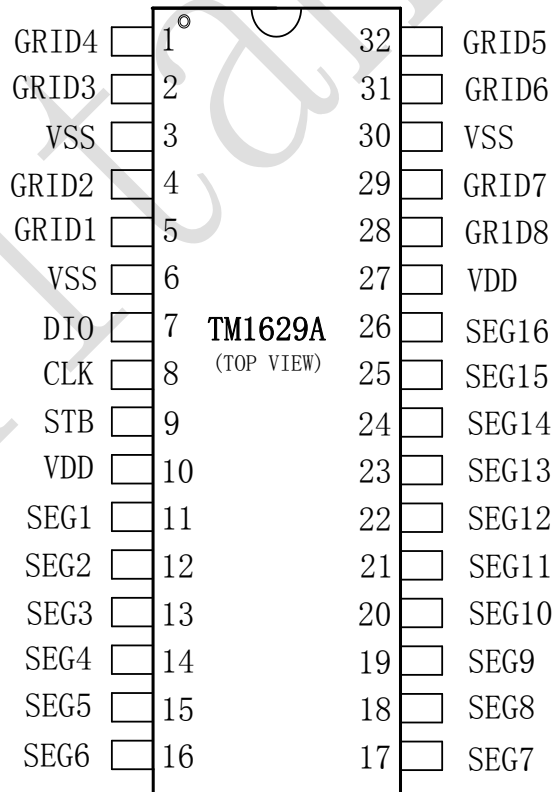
GRID4 1
GRID3 2
VSS 3
GRID2 4
GRID1 5
VSS 6
DIO 7
CLK 8
STB 9
VDD 10
SEG1 11
SEG2 12
SEG3 13
SEG4 14
SEG5 15
SEG6 16

TM1629A
(TOP VIEW)

32 GRID5
31 GRID6
30 VSS
29 GRID7
28 GR1D8
27 VDD
26 SEG16
25 SEG15
24 SEG14
23 SEG13
22 SEG12
21 SEG11
20 SEG10
19 SEG9
18 SEG8
17 SEG7